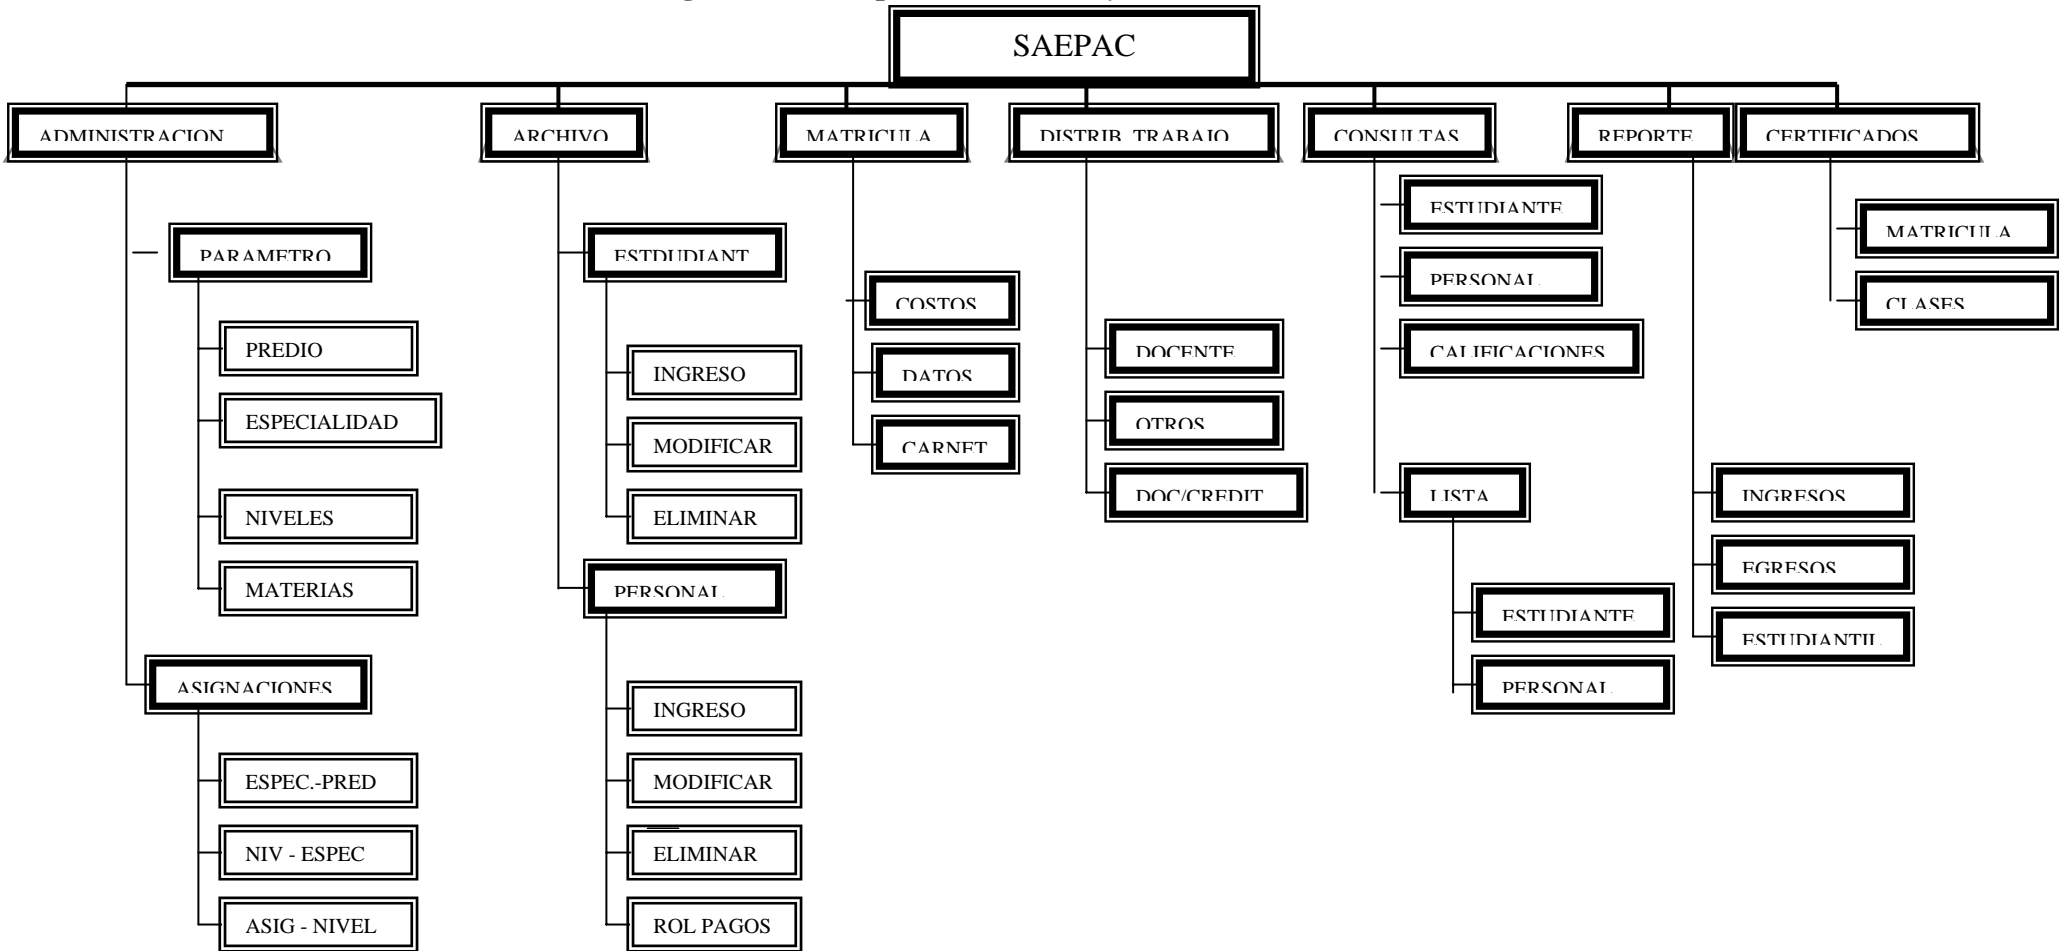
SAEPAC

ADMINISTRACION
PARAMETRO
PREDIO
ESPECIALIDAD
NIVELES
MATERIAS
ASIGNACIONES
ESPEC.-PRED
NIV - ESPEC
ASIG - NIVEL

ARCHIVO
ESTDUDIANT
INGRESO
MODIFICAR
ELIMINAR
PERSONAL
INGRESO
MODIFICAR
ELIMINAR
ROL PAGOS

MATRICULA
COSTOS
DATOS
CARNET

DISTRIB. TRABAJO
DOCENTE
OTROS
DOC/CREDIT

CONSULTAS
ESTUDIANTE
PERSONAL
CALIFICACIONES
LISTA
ESTUDIANTE
PERSONAL

REPORTE
INGRESOS
EGRESOS
ESTUDIANTIL

CERTIFICADOS
MATRICULA
CLASES